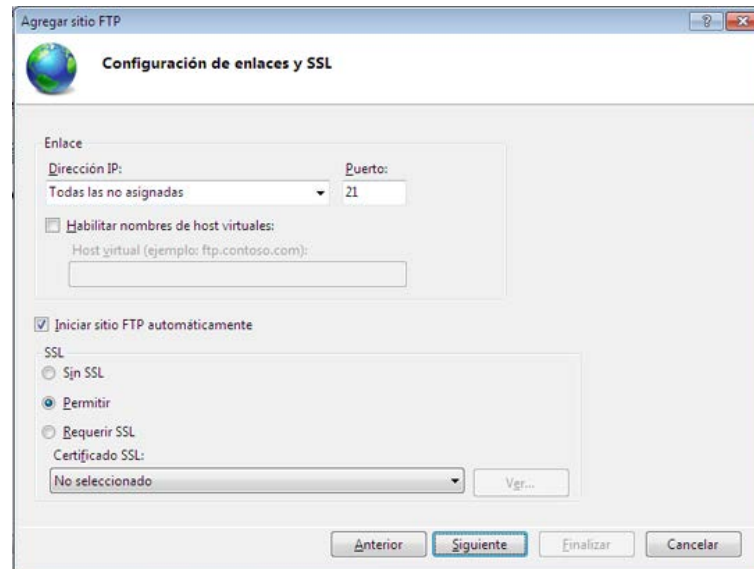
Agregar sitio FTP

?

Configuración de enlaces y SSL

Enlace

Dirección IP:

Todas las no asignadas

Puerto:

21

Habilitar nombres de host virtuales:

Host virtual (ejemplo: ftp.contoso.com):

Iniciar sitio FTP automáticamente

SSL

Sin SSL

Permitir

Requerir SSL

Certificado SSL:

No seleccionado

Ver...

Anterior

Siguiente

Finalizar

Cancelar